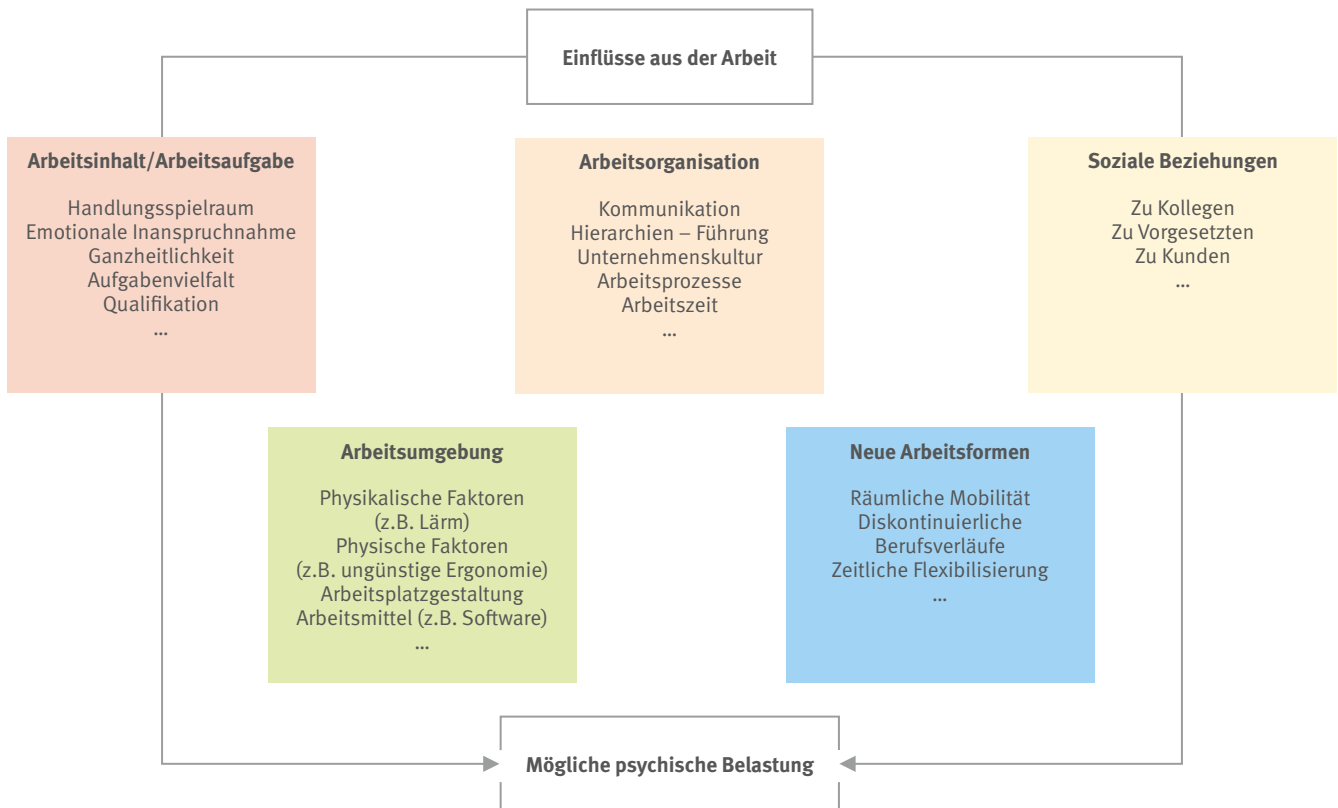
Einflüsse aus der Arbeit

Arbeitsinhalt/Arbeitsaufgabe

Handlungsspielraum
Emotionale Inanspruchnahme
Ganzheitlichkeit
Aufgabenvielfalt
Qualifikation
...

Arbeitsorganisation

Kommunikation
Hierarchien – Führung
Unternehmenskultur
Arbeitsprozesse
Arbeitszeit
...

Soziale Beziehungen

Zu Kollegen
Zu Vorgesetzten
Zu Kunden
...

Arbeitsumgebung

Physikalische Faktoren
(z.B. Lärm)
Physische Faktoren
(z.B. ungünstige Ergonomie)
Arbeitsplatzgestaltung
Arbeitsmittel (z.B. Software)
...

Neue Arbeitsformen

Räumliche Mobilität
Diskontinuierliche
Berufsverläufe
Zeitliche Flexibilisierung
...

Mögliche psychische Belastung